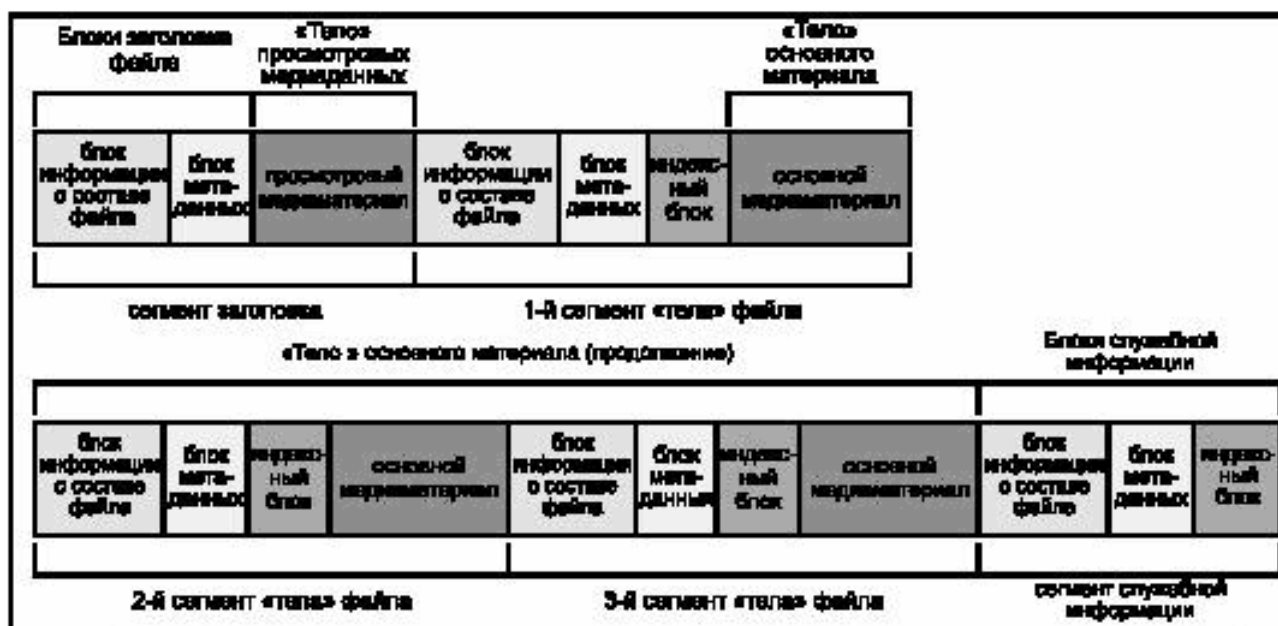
Блоки заголовка файла

«Тело» просмотровых медиаданных

«Тело» основного материала

| блок информации о составе файла | блок метаданных | просмотровый медиаматериал | блок информации о составе файла | блок метаданных | индексный блок | основной медиаматериал |
|---|---|---|---|---|---|---|

сегмент заголовка

1-й сегмент «тела» файла

«Тело» основного материала (продолжение)

Блоки служебной информации

| блок информации о составе файла | блок метаданных | индексный блок | основной медиаматериал | блок информации о составе файла | блок метаданных | индексный блок | основной медиаматериал | блок информации о составе файла | блок метаданных | индексный блок |
|---|---|---|---|---|---|---|---|---|---|---|

2-й сегмент «тела» файла

3-й сегмент «тела» файла

сегмент служебной информации